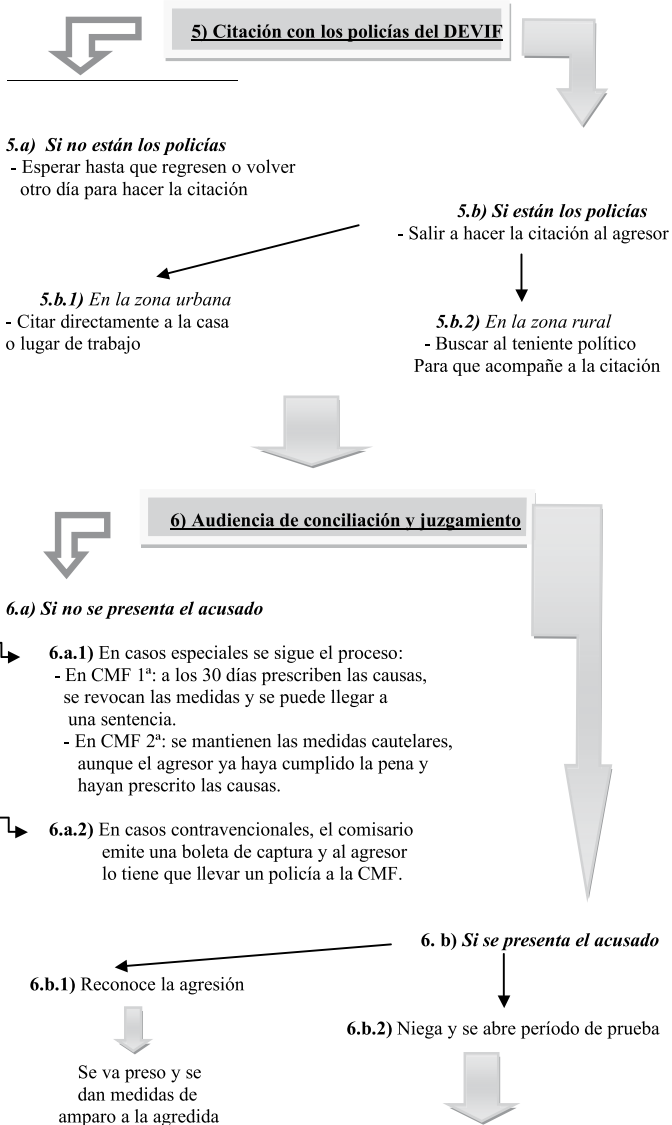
5) Citación con los policías del DEVIF

5.a) Si no están los policías
- Esperar hasta que regresen o volver otro día para hacer la citación

5.b) Si están los policías
- Salir a hacer la citación al agresor

5.b.1) En la zona urbana
- Citar directamente a la casa o lugar de trabajo

5.b.2) En la zona rural
- Buscar al teniente político Para que acompañe a la citación

6) Audiencia de conciliación y juzgamiento

6.a) Si no se presenta el acusado

6.a.1) En casos especiales se sigue el proceso:
- En CMF 1ª: a los 30 días prescriben las causas, se revocan las medidas y se puede llegar a una sentencia.
- En CMF 2ª: se mantienen las medidas cautelares, aunque el agresor ya haya cumplido la pena y hayan prescrito las causas.

6.a.2) En casos contravencionales, el comisario emite una boleta de captura y al agresor lo tiene que llevar un policía a la CMF.

6. b) Si se presenta el acusado

6.b.1) Reconoce la agresión

Se va preso y se dan medidas de amparo a la agredida

6.b.2) Niega y se abre período de prueba